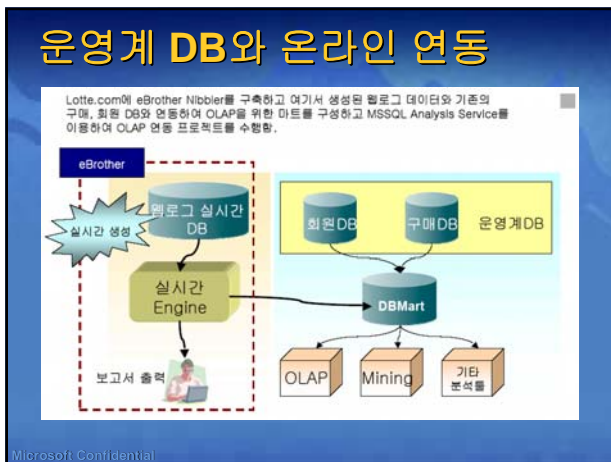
운영계 DB와 온라인 연동

Lotte.com에 eBrother Nibbler를 구축하고 여기서 생성된 웹로그 데이터와 기존의 구매, 회원 DB와 연동하여 OLAP을 위한 마트를 구성하고 MSSQL Analysis Service를 이용하여 OLAP 연동 프로젝트를 수행함.

eBrother

실시간 생성

웹로그 실시간 DB

실시간 Engine

보고서 출력

회원DB

구매DB

운영계DB

DBMart

OLAP

Mining

기타 분석툴

Microsoft Confidential